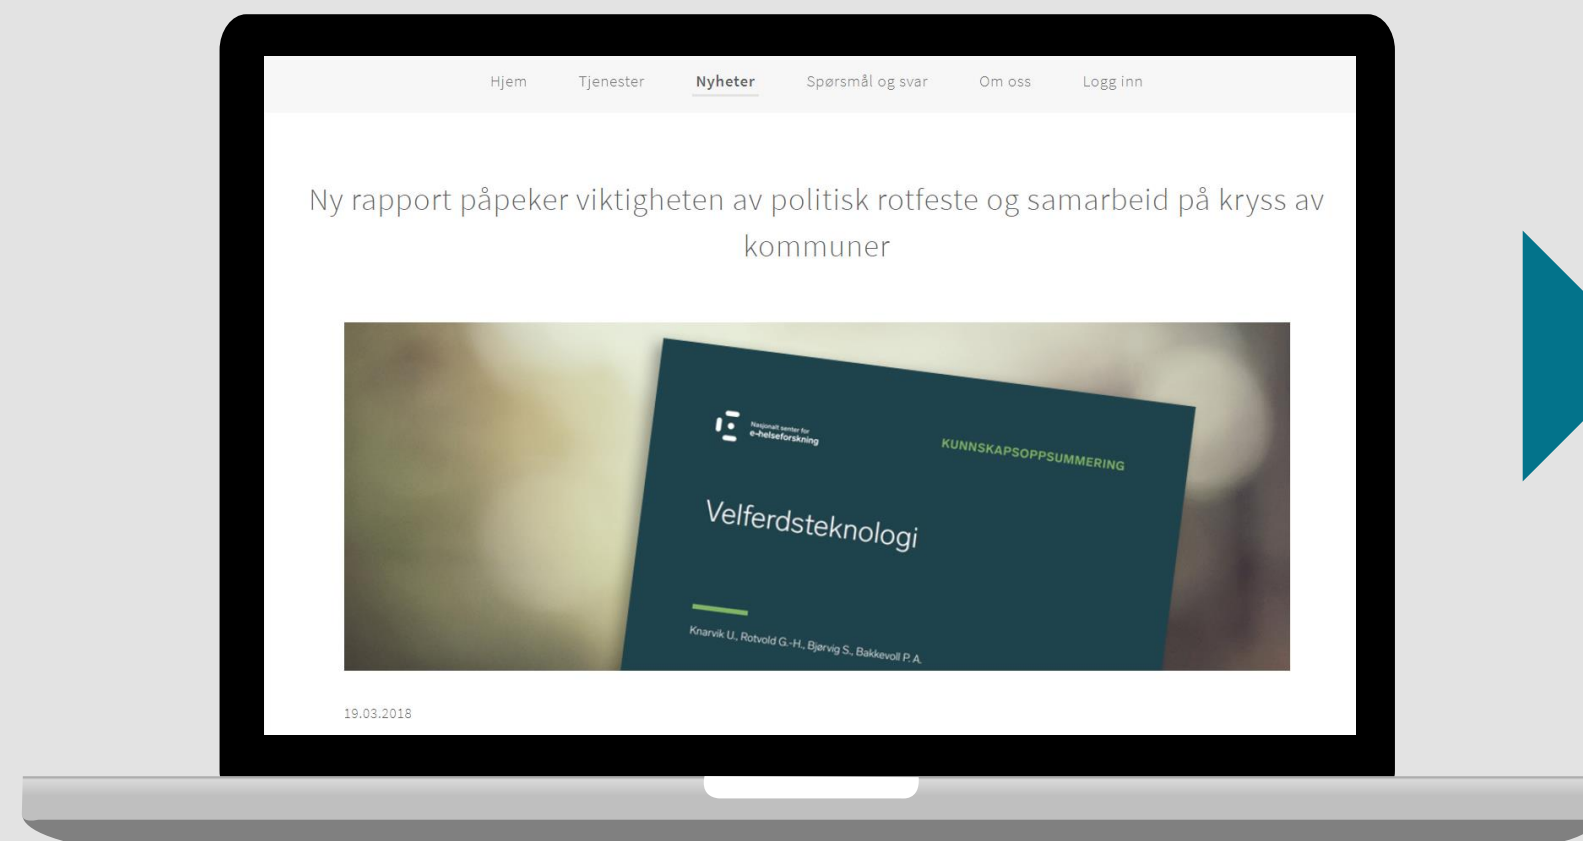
Hjem Tjenester Nyheter Spørsmål og svar Om oss Logg inn

Ny rapport påpeker viktigheten av politisk rotfeste og samarbeid på kryss av kommuner

Nasjonalt senter for e-helseforskning

KUNNSKAPSOPPSUMMERING

Velferdsteknologi

Knarvik U., Rotvold G.-H., Bjørvig S., Bakkevoll P. A.

19.03.2018